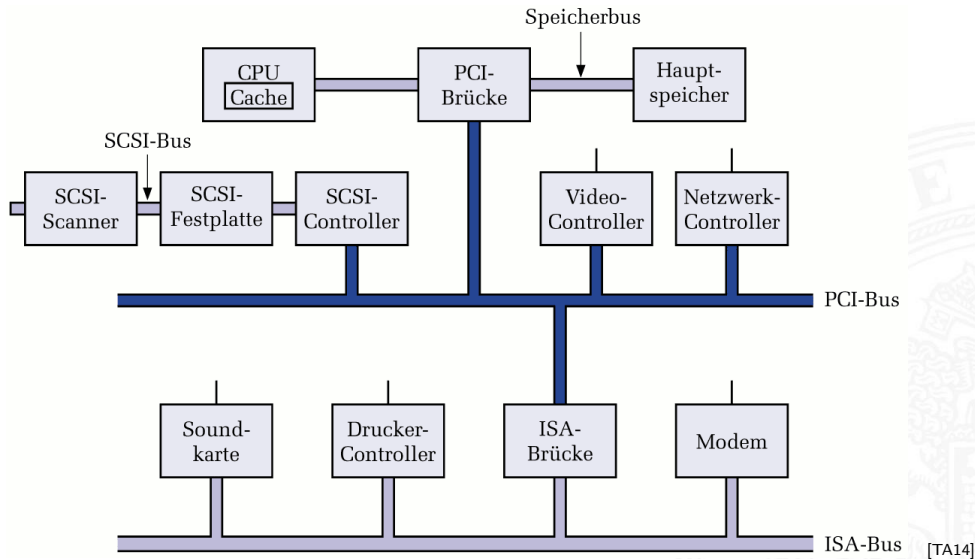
Speicherbus

CPU
Cache

PCI-
Brücke

Haupt-
speicher

SCSI-Bus

SCSI-
Scanner

SCSI-
Festplatte

SCSI-
Controller

Video-
Controller

Netzwerk-
Controller

PCI-Bus

Sound-
karte

Drucker-
Controller

ISA-
Brücke

Modem

ISA-Bus

[TA14]